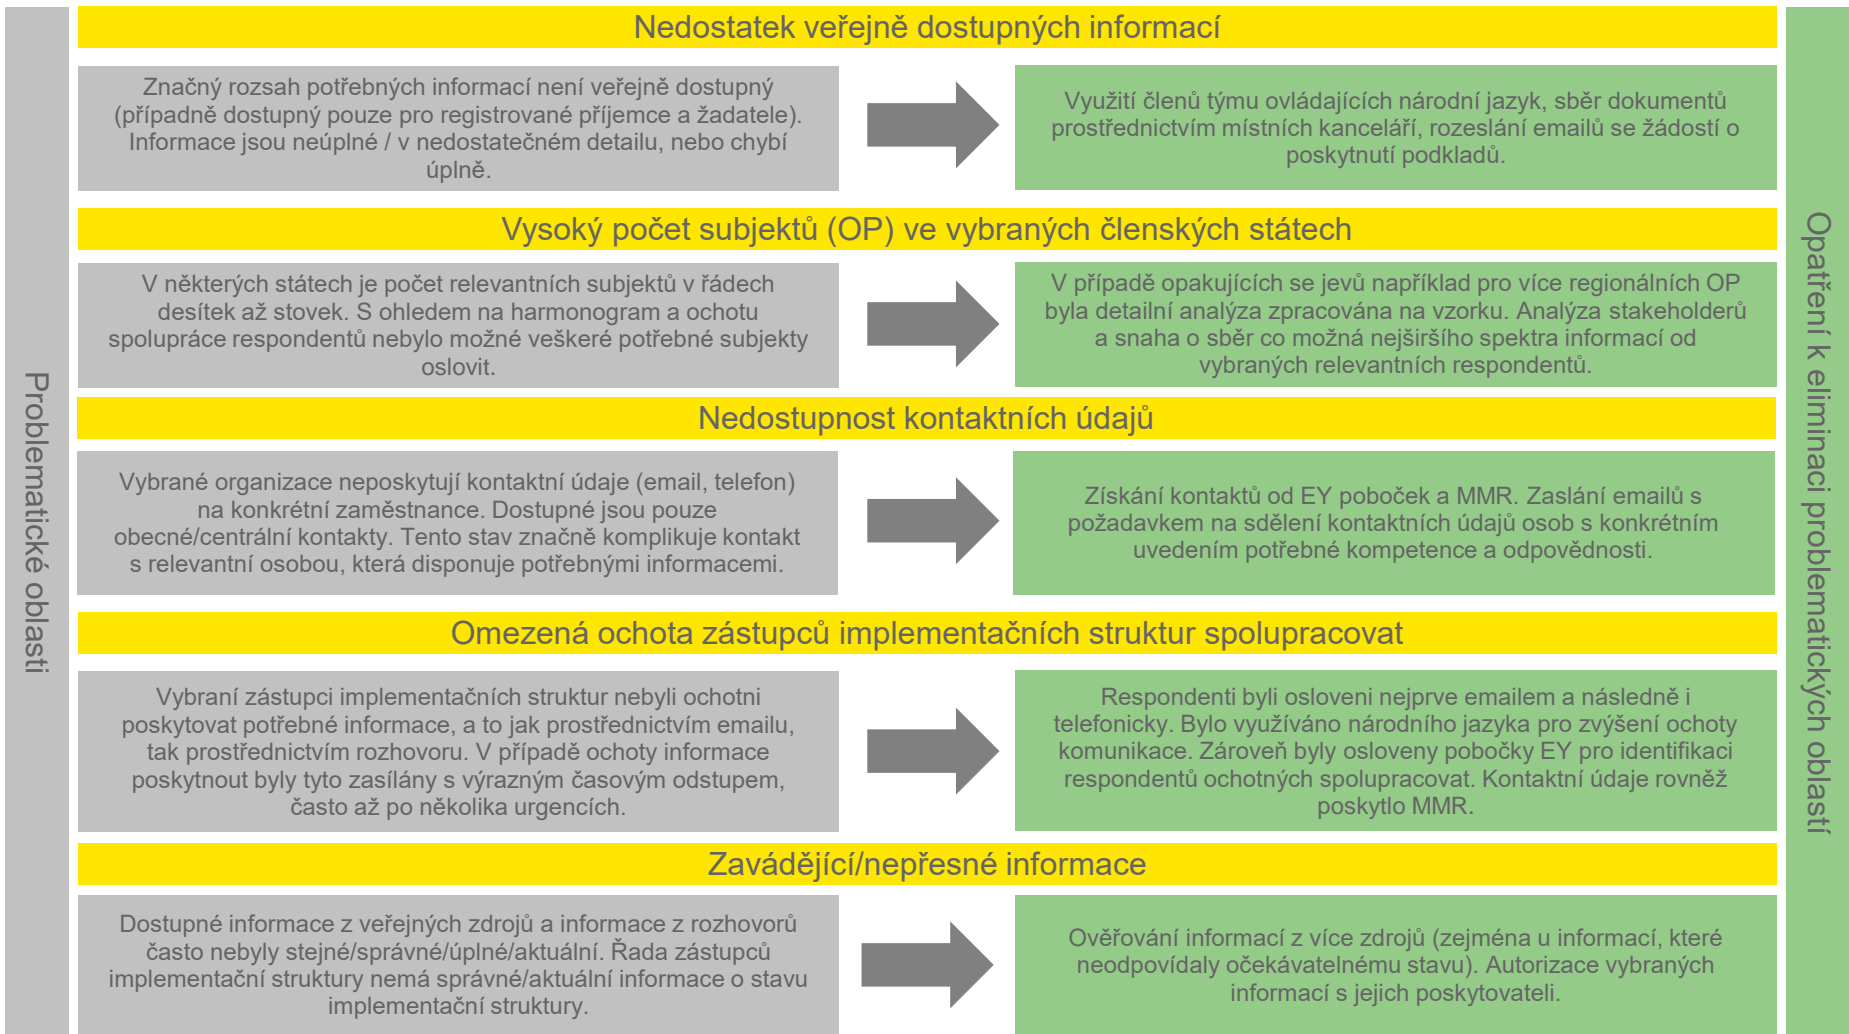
Problematické oblasti

Nedostatek veřejně dostupných informací

Značný rozsah potřebných informací není veřejně dostupný (případně dostupný pouze pro registrované příjemce a žadatele). Informace jsou neúplné / v nedostatečném detailu, nebo chybí úplně.

Využití členů týmu ovládajících národní jazyk, sběr dokumentů prostřednictvím místních kanceláří, rozeslání emailů se žádostí o poskytnutí podkladů.

Vysoký počet subjektů (OP) ve vybraných členských státech

V některých státech je počet relevantních subjektů v řádech desítek až stovek. S ohledem na harmonogram a ochotu spolupráce respondentů nebylo možné veškeré potřebné subjekty oslovit.

V případě opakujících se jevů například pro více regionálních OP byla detailní analýza zpracována na vzorku. Analýza stakeholderů a snaha o sběr co možná nejširšího spektra informací od vybraných relevantních respondentů.

Nedostupnost kontaktních údajů

Vybrané organizace neposkytují kontaktní údaje (email, telefon) na konkrétní zaměstnance. Dostupné jsou pouze obecné/centrální kontakty. Tento stav značně komplikuje kontakt s relevantní osobou, která disponuje potřebnými informacemi.

Získání kontaktů od EY poboček a MMR. Zaslání emailů s požadavkem na sdělení kontaktních údajů osob s konkrétním uvedením potřebné kompetence a odpovědnosti.

Omezená ochota zástupců implementačních struktur spolupracovat

Vybraní zástupci implementačních struktur nebyli ochotni poskytovat potřebné informace, a to jak prostřednictvím emailu, tak prostřednictvím rozhovoru. V případě ochoty informace poskytnout byly tyto zasílány s výrazným časovým odstupem, často až po několika urgencích.

Respondenti byli osloveni nejprve emailem a následně i telefonicky. Bylo využíváno národního jazyka pro zvýšení ochoty komunikace. Zároveň byly osloveny pobočky EY pro identifikaci respondentů ochotných spolupracovat. Kontaktní údaje rovněž poskytlo MMR.

Zavádějící/nepřesné informace

Dostupné informace z veřejných zdrojů a informace z rozhovorů často nebyly stejné/správné/úplné/aktuální. Řada zástupců implementační struktury nemá správné/aktuální informace o stavu implementační struktury.

Ověřování informací z více zdrojů (zejména u informací, které neodpovídaly očekávatelnému stavu). Autorizace vybraných informací s jejich poskytovateli.

Opatření k eliminaci problematických oblastí